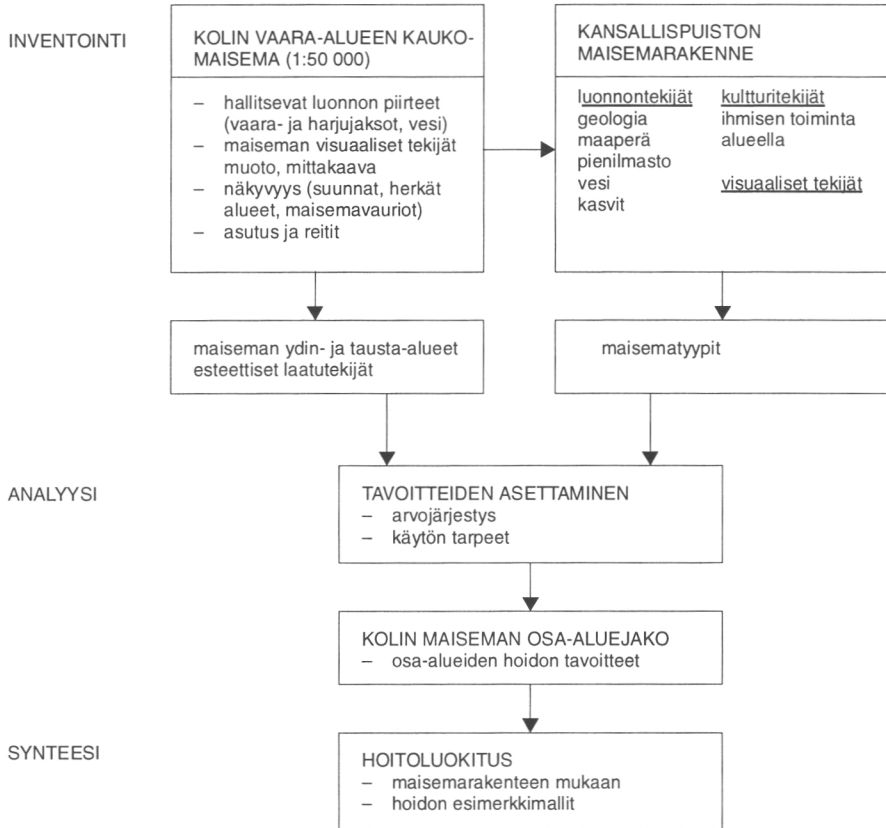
INVENTOINTI

KOLIN VAARA-ALUEEN KAUKOMAISEMA (1:50 000)

– hallitsevat luonnon piirteet (vaara- ja harjujaksot, vesi)
– maiseman visuaaliset tekijät muoto, mittakaava
– näkyvyys (suunnat, herkät alueet, maisemavauriot)
– asutus ja reitit

KANSALLISPUISTON MAISEMARAKENNE

luonnontekijät
geologia
maaperä
pienilmasto
vesi
kasvit

kultturitekijät
ihmisen toiminta alueella

visuaaliset tekijät

maiseman ydin- ja tausta-alueet
esteettiset laatutekijät

maisematyypit

ANALYYSI

TAVOITTEIDEN ASETTAMINEN
– arvojärjestys
– käytön tarpeet

KOLIN MAISEMAN OSA-ALUEJAKO
– osa-alueiden hoidon tavoitteet

SYNTEESI

HOITOLUOKITUS
– maisemarakenteen mukaan
– hoidon esimerkkimallit